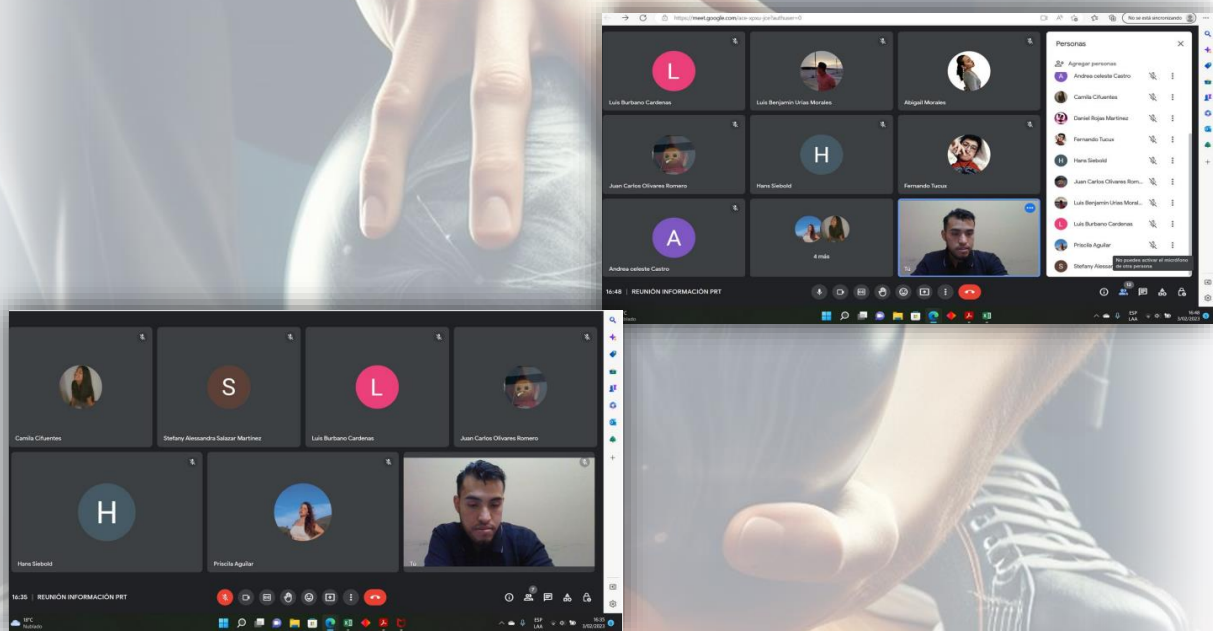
https://meet.google.com/ace-qosu-jcx?authuser=0

No se está sincronizando

L

Luis Burbano Cardenas

Luis Benjamin Urias Morales

Abigail Morales

Juan Carlos Olivares Romero

H

Hans Siebold

Fernando Tucux

A

Andrea celeste Castro

4 más

Tú

Personas

Agregar personas

Andrea celeste Castro

Camila Cifuentes

Daniel Rojas Martinez

Fernando Tucux

Hans Siebold

Juan Carlos Olivares Rom...

Luis Benjamin Urias Moral...

Luis Burbano Cardenas

Priscila Aguilar

Stefany Alessa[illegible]

No puedes activar el micrófono de otra persona

16:48 | REUNIÓN INFORMACIÓN PRT

12

ESP LAA

16:48 3/02/2023

Camila Cifuentes

S

Stefany Alessandra Salazar Martinez

L

Luis Burbano Cardenas

Juan Carlos Olivares Romero

H

Hans Siebold

Priscila Aguilar

Tú

16:35 | REUNIÓN INFORMACIÓN PRT

8

18°C Nublado

ESP LAA

16:35 3/02/2023